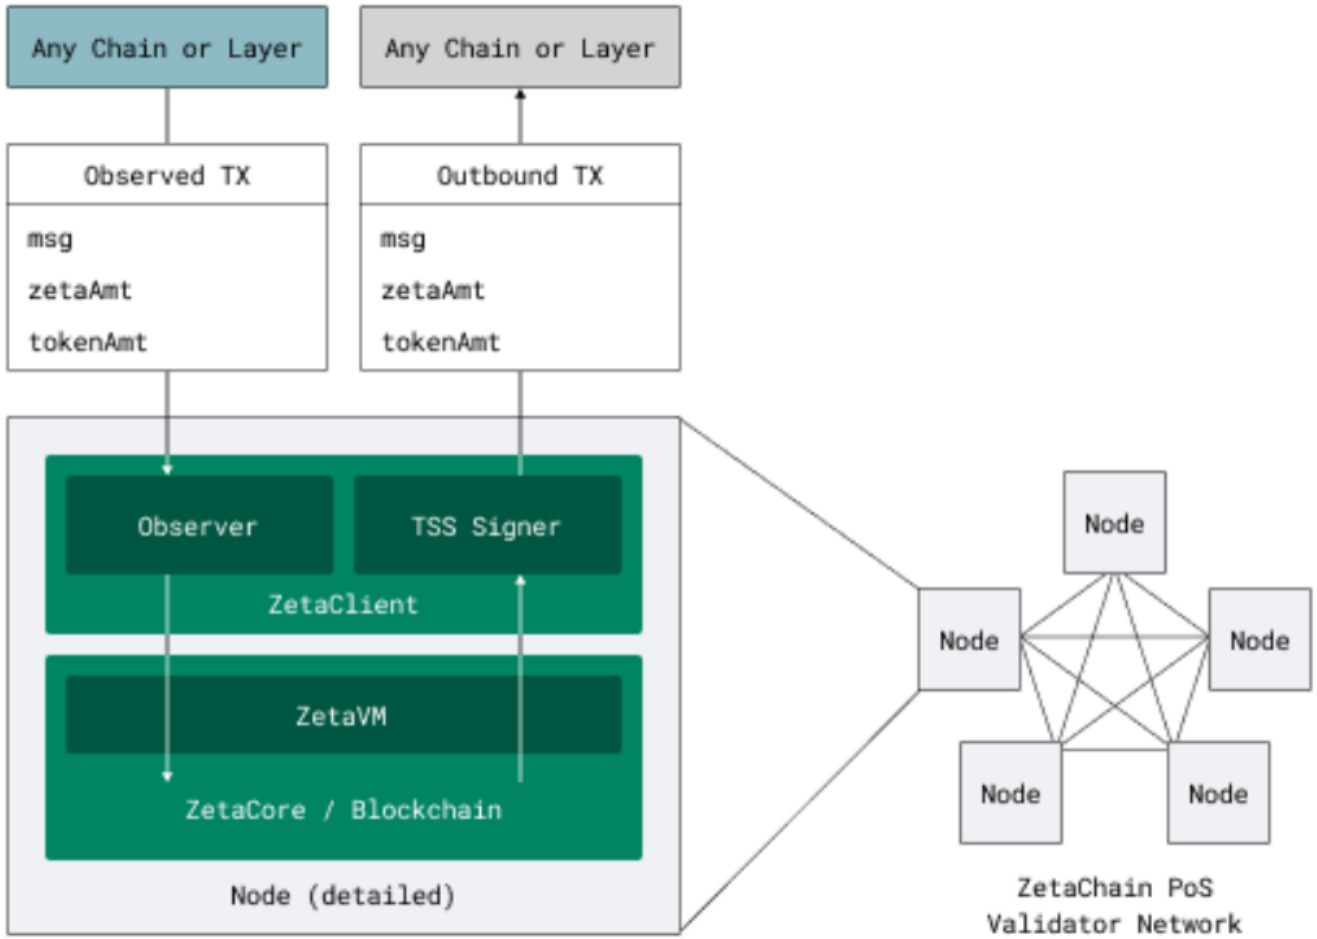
Any Chain or Layer

Any Chain or Layer

Observed TX

msg

zetaAmt

tokenAmt

Outbound TX

msg

zetaAmt

tokenAmt

Observer

TSS Signer

ZetaClient

ZetaVM

ZetaCore / Blockchain

Node (detailed)

Node

Node

Node

Node

Node

ZetaChain PoS Validator Network